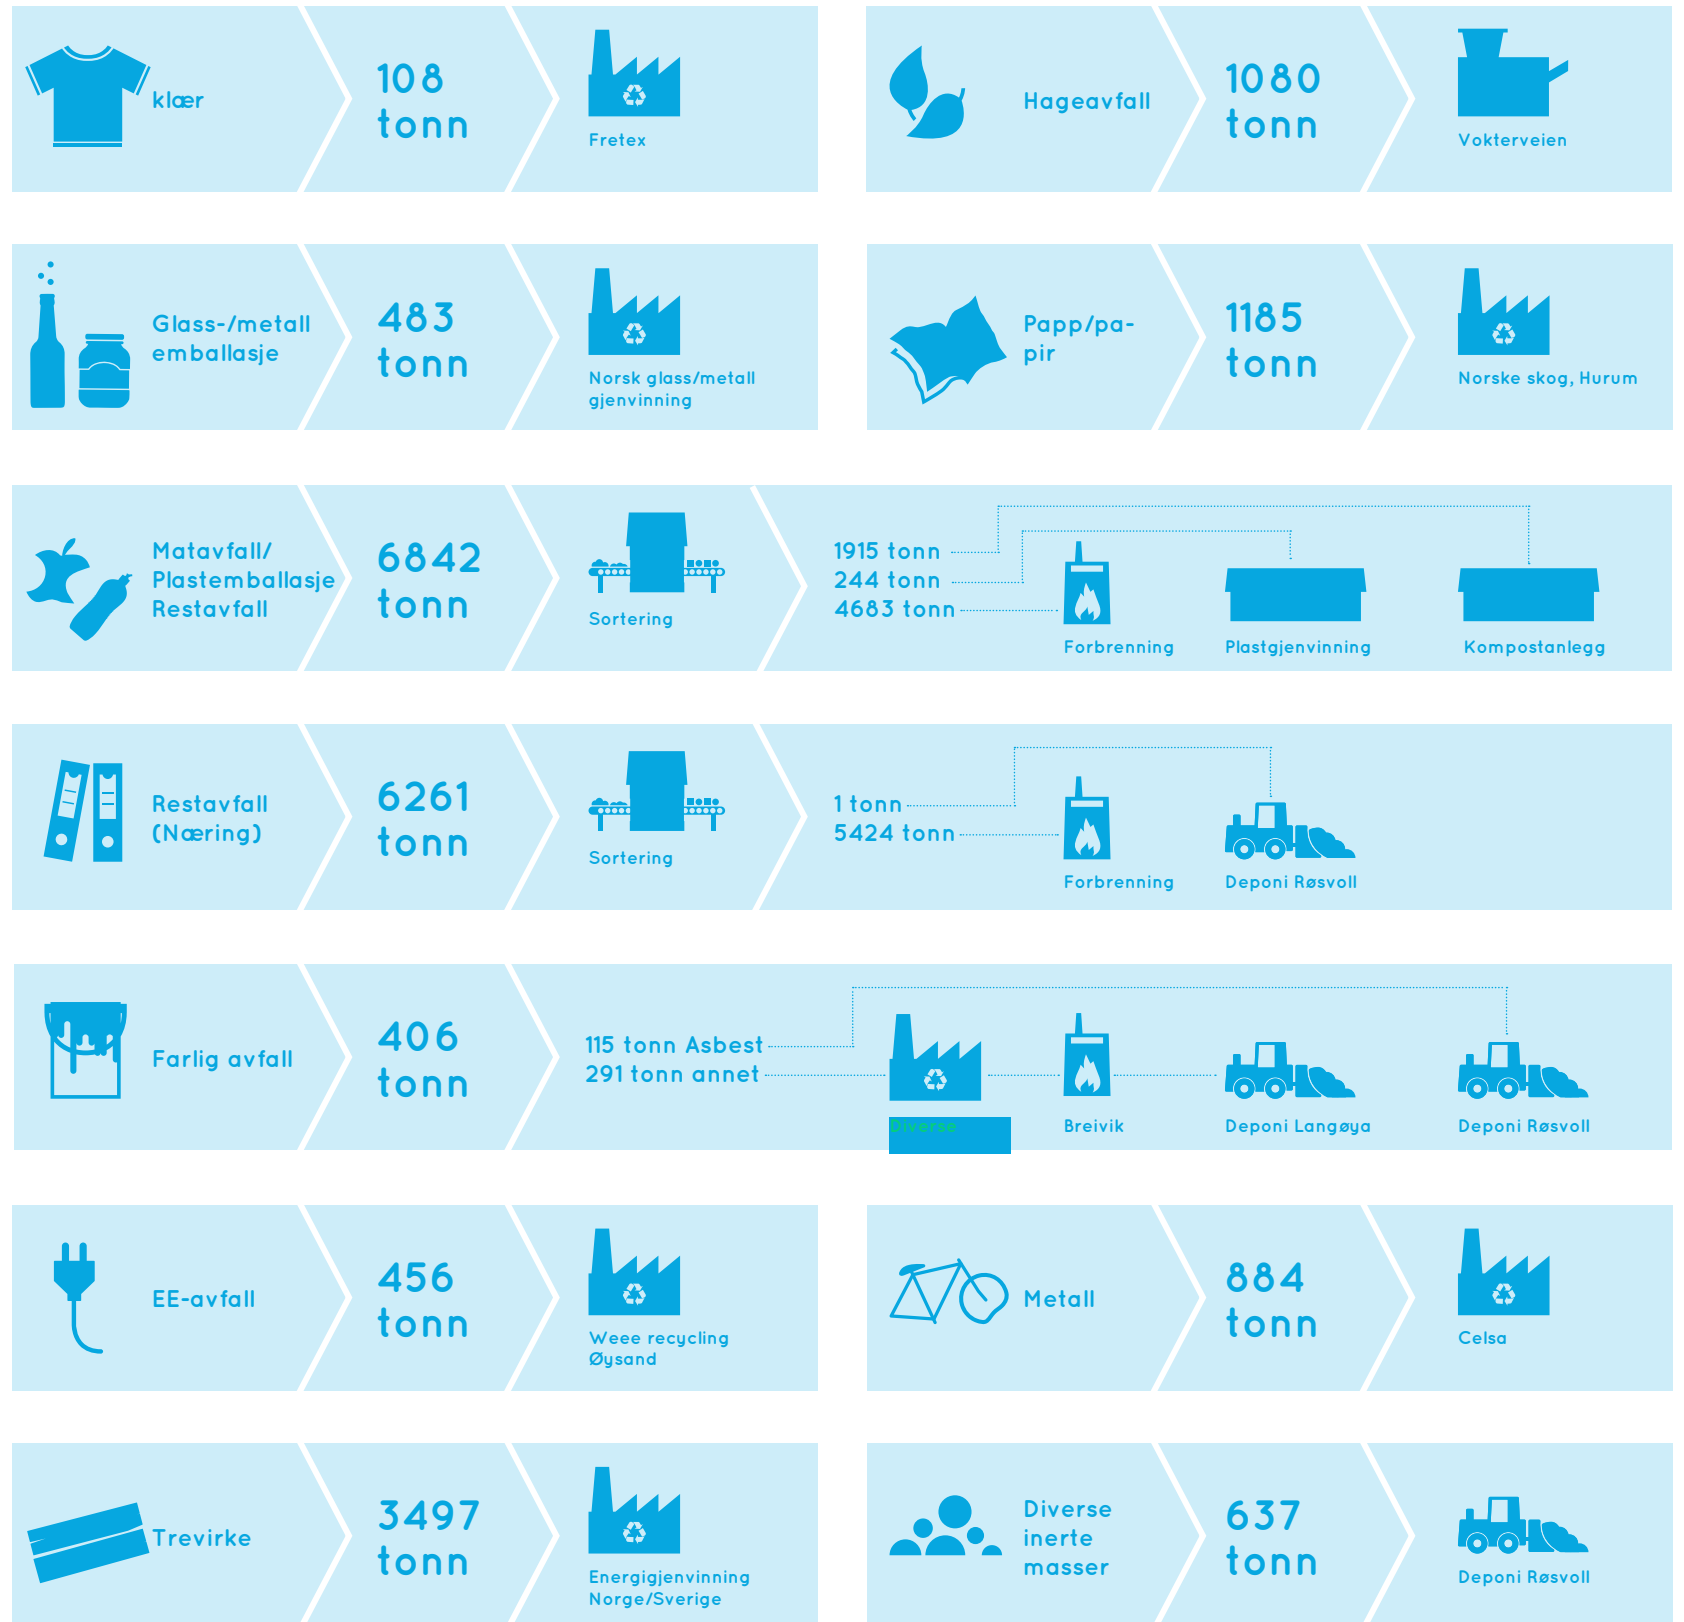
klær

108 tonn

Fretex

Hageavfall

1080 tonn

Vokterveien

Glass-/metall emballasje

483 tonn

Norsk glass/metall gjenvinning

Papp/papir

1185 tonn

Norske skog, Hurum

Matavfall/ Plastemballasje Restavfall

6842 tonn

Sortering

1915 tonn
244 tonn
4683 tonn

Forbrenning

Plastgjenvinning

Kompostanlegg

Restavfall (Næring)

6261 tonn

Sortering

1 tonn
5424 tonn

Forbrenning

Deponi Røsvoll

Farlig avfall

406 tonn

115 tonn Asbest
291 tonn annet

Diverse

Breivik

Deponi Langøya

Deponi Røsvoll

EE-avfall

456 tonn

Weee recycling Øysand

Metall

884 tonn

Celsa

Trevirke

3497 tonn

Energigjenvinning Norge/Sverige

Diverse inerte masser

637 tonn

Deponi Røsvoll